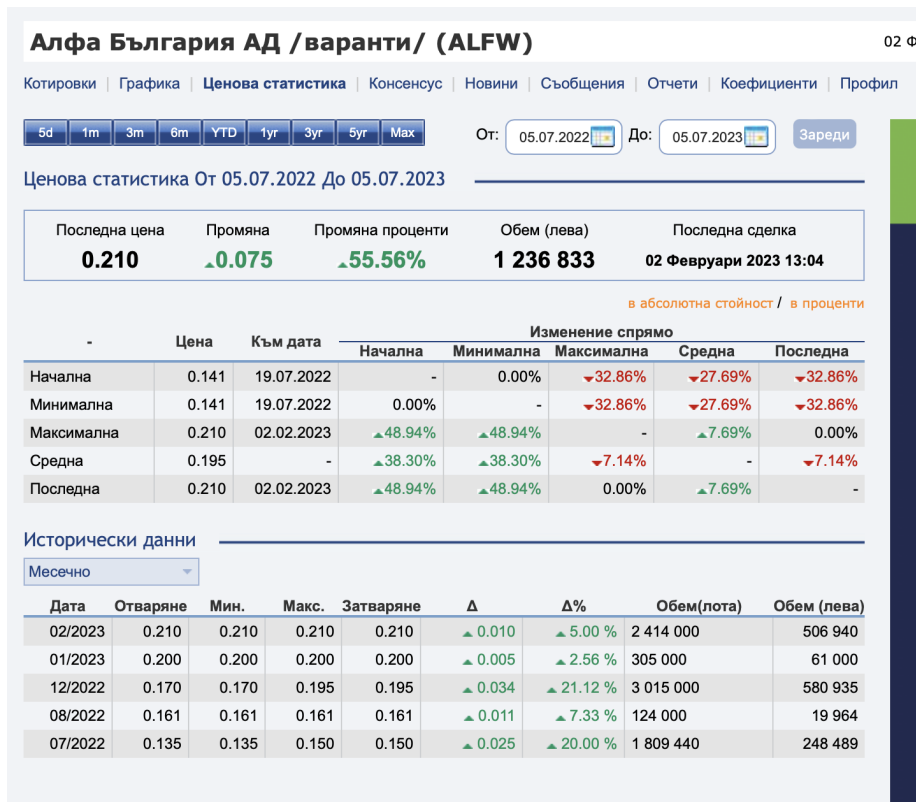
Алфа България АД /варанти/ (ALFW)

02 Ф

Котировки | Графика | Ценова статистика | Консенсус | Новини | Съобщения | Отчети | Коефициенти | Профил

5d 1m 3m 6m YTD 1yr 3yr 5yr Max

От: 05.07.2022 До: 05.07.2023 Зареди

Ценова статистика От 05.07.2022 До 05.07.2023

| Последна цена | Промяна | Промяна проценти | Обем (лева) | Последна сделка |
|---|---|---|---|---|
| 0.210 | 0.075 | 55.56% | 1 236 833 | 02 Февруари 2023 13:04 |

в абсолютна стойност / в проценти

| - | Цена | Към дата | Изменение спрямо Начална | Минимална | Максимална | Средна | Последна |
|---|---|---|---|---|---|---|---|
| Начална | 0.141 | 19.07.2022 | - | 0.00% | 32.86% | 27.69% | 32.86% |
| Минимална | 0.141 | 19.07.2022 | 0.00% | - | 32.86% | 27.69% | 32.86% |
| Максимална | 0.210 | 02.02.2023 | 48.94% | 48.94% | - | 7.69% | 0.00% |
| Средна | 0.195 | - | 38.30% | 38.30% | 7.14% | - | 7.14% |
| Последна | 0.210 | 02.02.2023 | 48.94% | 48.94% | 0.00% | 7.69% | - |

Исторически данни

Месечно

| Дата | Отваряне | Мин. | Макс. | Затваряне | Δ | Δ% | Обем(лота) | Обем (лева) |
|---|---|---|---|---|---|---|---|---|
| 02/2023 | 0.210 | 0.210 | 0.210 | 0.210 | 0.010 | 5.00 % | 2 414 000 | 506 940 |
| 01/2023 | 0.200 | 0.200 | 0.200 | 0.200 | 0.005 | 2.56 % | 305 000 | 61 000 |
| 12/2022 | 0.170 | 0.170 | 0.195 | 0.195 | 0.034 | 21.12 % | 3 015 000 | 580 935 |
| 08/2022 | 0.161 | 0.161 | 0.161 | 0.161 | 0.011 | 7.33 % | 124 000 | 19 964 |
| 07/2022 | 0.135 | 0.135 | 0.150 | 0.150 | 0.025 | 20.00 % | 1 809 440 | 248 489 |